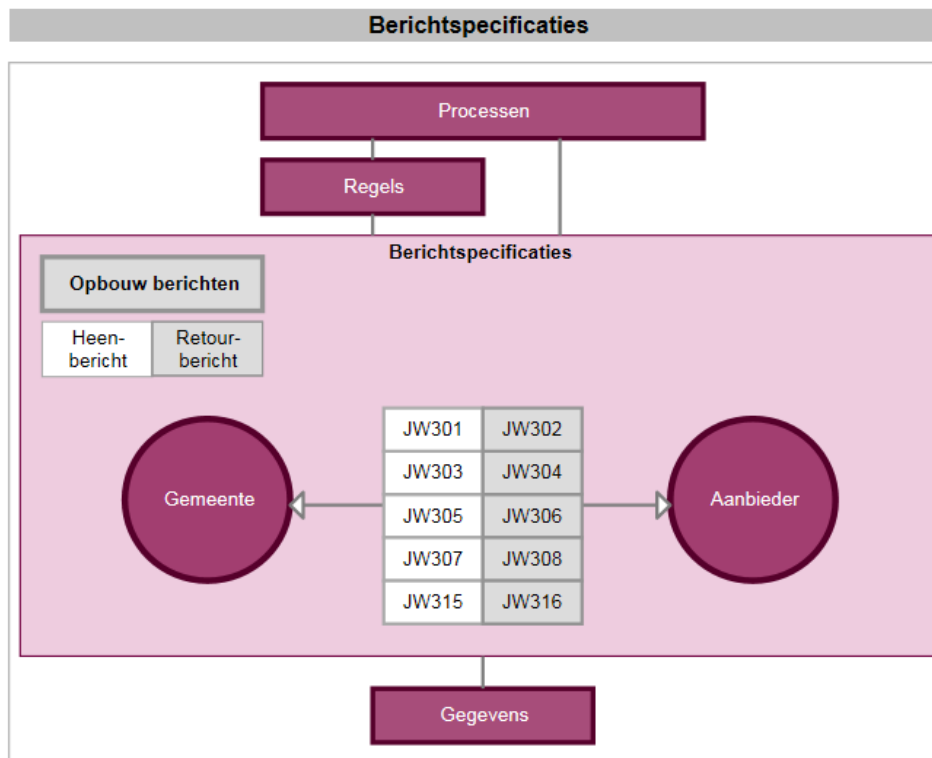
Berichtspecificaties

Processen

Regels

Berichtspecificaties

Opbouw berichten

| Heenbericht | Retourbericht |
|---|---|

Gemeente

| JW301 | JW302 |
|---|---|
| JW303 | JW304 |
| JW305 | JW306 |
| JW307 | JW308 |
| JW315 | JW316 |

Aanbieder

Gegevens